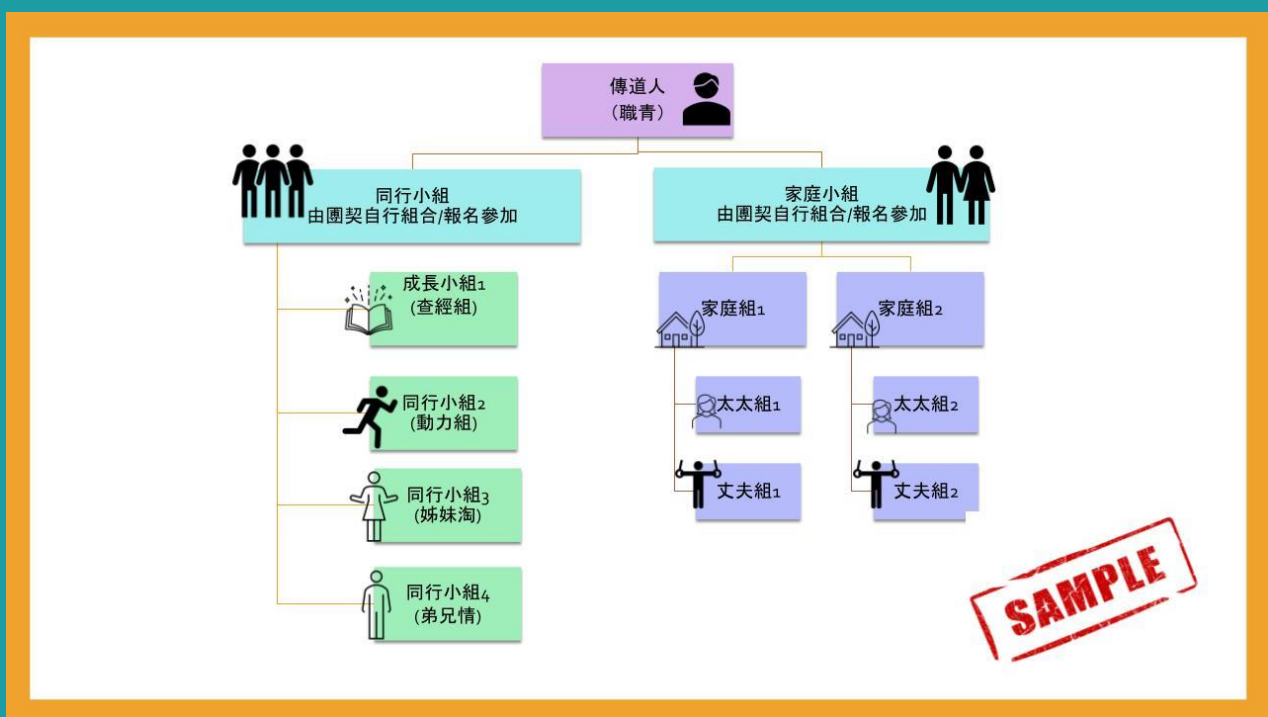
傳道人
（職青）

同行小組
由團契自行組合/報名參加

家庭小組
由團契自行組合/報名參加

成長小組1
(查經組)

同行小組2
(動力組)

同行小組3
(姊妹淘)

同行小組4
(弟兄情)

家庭組1

家庭組2

太太組1

太太組2

丈夫組1

丈夫組2

SAMPLE